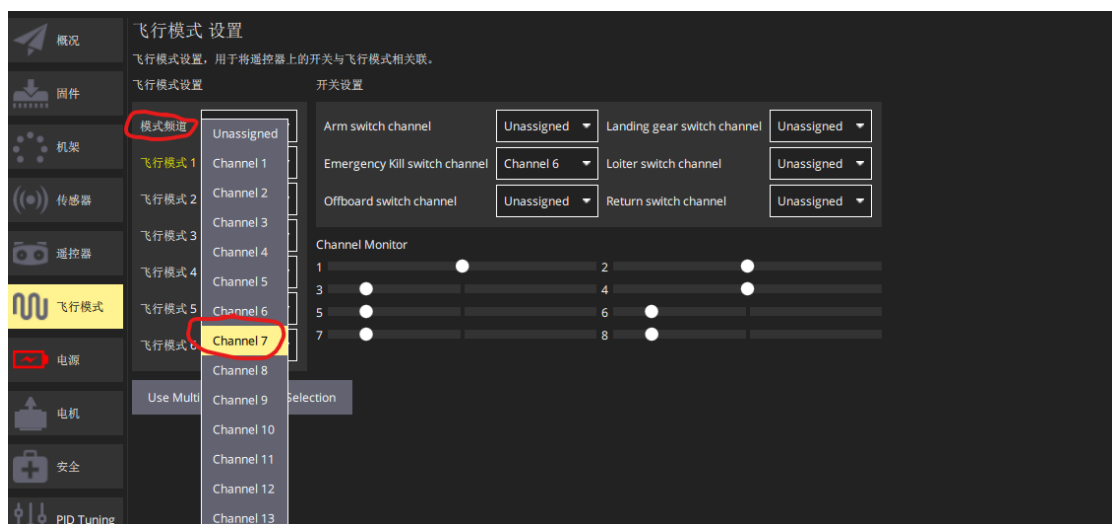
概况
固件
机架
传感器
遥控器
飞行模式
电源
电机
安全
PID Tuning

飞行模式 设置
飞行模式设置，用于将遥控器上的开关与飞行模式相关联。

飞行模式设置
模式频道
飞行模式 1
飞行模式 2
飞行模式 3
飞行模式 4
飞行模式 5
飞行模式 6

Unassigned
Channel 1
Channel 2
Channel 3
Channel 4
Channel 5
Channel 6
Channel 7
Channel 8
Channel 9
Channel 10
Channel 11
Channel 12
Channel 13

Use Multi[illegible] Selection

开关设置
| Arm switch channel | Unassigned | Landing gear switch channel | Unassigned |
|---|---|---|---|
| Emergency Kill switch channel | Channel 6 | Loiter switch channel | Unassigned |
| Offboard switch channel | Unassigned | Return switch channel | Unassigned |

Channel Monitor
1
2
3
4
5
6
7
8